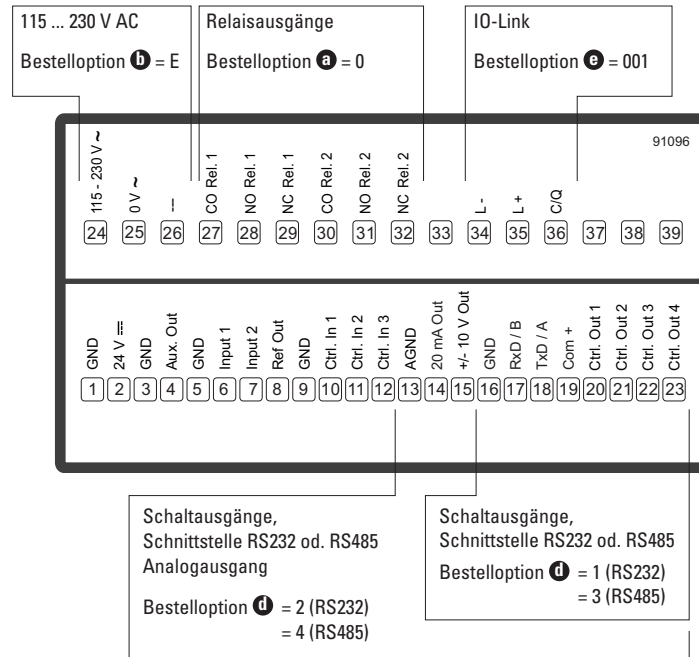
115 ... 230 V AC

Bestelloption b = E

Relaisausgänge

Bestelloption a = 0

IO-Link

Bestelloption e = 001

91096

115 - 230 V ~
0 V ~
⏚
CO Rel. 1
NO Rel. 1
NC Rel. 1
CO Rel. 2
NO Rel. 2
NC Rel. 2
L -
L +
C/Q

24 25 26 27 28 29 30 31 32 33 34 35 36 37 38 39

GND
24 V ⎓
GND
Aux. Out
GND
Input 1
Input 2
Ref Out
GND
Ctrl. In 1
Ctrl. In 2
Ctrl. In 3
AGND
20 mA Out
+/- 10 V Out
GND
RxD / B
TxD / A
Com +
Ctrl. Out 1
Ctrl. Out 2
Ctrl. Out 3
Ctrl. Out 4

1 2 3 4 5 6 7 8 9 10 11 12 13 14 15 16 17 18 19 20 21 22 23

Schaltausgänge,
Schnittstelle RS232 od. RS485
Analogausgang

Bestelloption d = 2 (RS232)
= 4 (RS485)

Schaltausgänge,
Schnittstelle RS232 od. RS485

Bestelloption d = 1 (RS232)
= 3 (RS485)